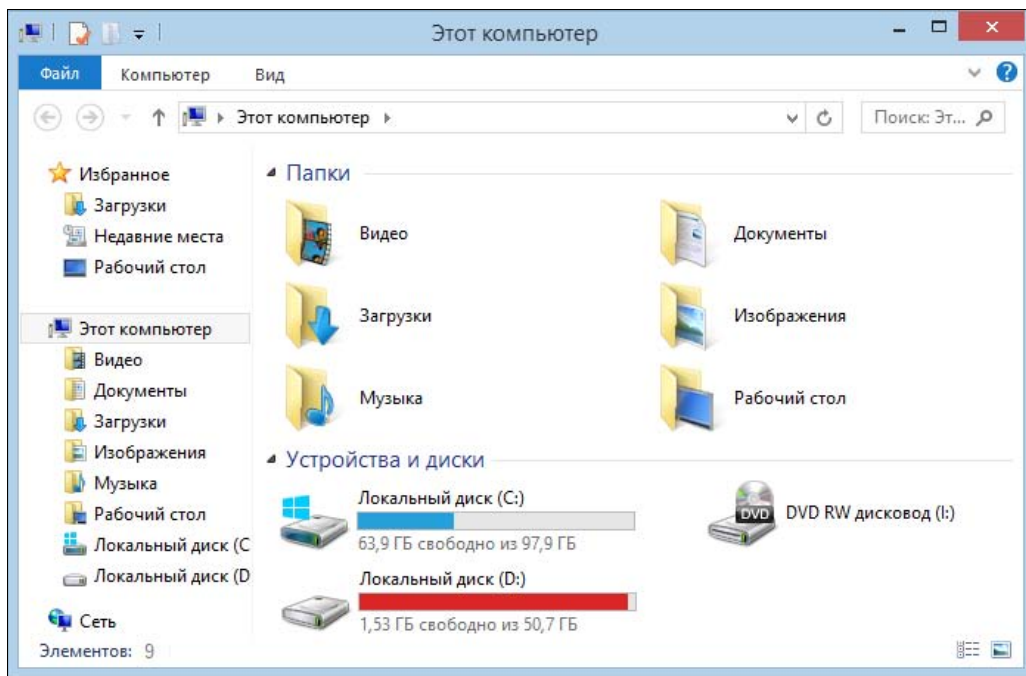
Этот компьютер

Файл Компьютер Вид

Этот компьютер

Поиск: Эт...

Избранное
Загрузки
Недавние места
Рабочий стол

Этот компьютер
Видео
Документы
Загрузки
Изображения
Музыка
Рабочий стол
Локальный диск (C
Локальный диск (D

Сеть

Папки

Видео
Документы
Загрузки
Изображения
Музыка
Рабочий стол

Устройства и диски

Локальный диск (C:)
63,9 ГБ свободно из 97,9 ГБ

DVD
DVD RW дисковод (I:)

Локальный диск (D:)
1,53 ГБ свободно из 50,7 ГБ

Элементов: 9